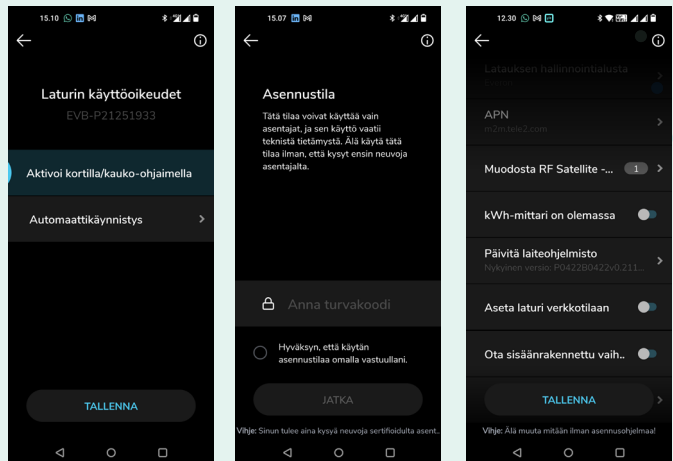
15.10

Laturin käyttöoikeudet

EVB-P21251933

Aktivoi kortilla/kauko-ohjaimella

Automaattikäynnistys

TALLENNA

15.07

Asennustila

Tätä tilaa voivat käyttää vain asentajat, ja sen käyttö vaatii teknistä tietämystä. Älä käytä tätä tilaa ilman, että kysyt ensin neuvoja asentajalta.

Anna turvakoodi

Hyväksyn, että käytän asennustilaa omalla vastuullani.

JATKA

Vihje: Sinun tulee aina kysyä neuvoja sertifioidulta asent..

12.30

Latauksen hallinnointialusta

APN
m2m.tele2.com

Muodosta RF Satellite -... 1

kWh-mittari on olemassa

Päivitä laiteohjelmisto
Nykyinen versio: P0422B0422v0.211...

Aseta laturi verkkotilaan

Ota sisäänrakennettu vaih..

TALLENNA

Vihje: Älä muuta mitään ilman asennusohjelmaa!